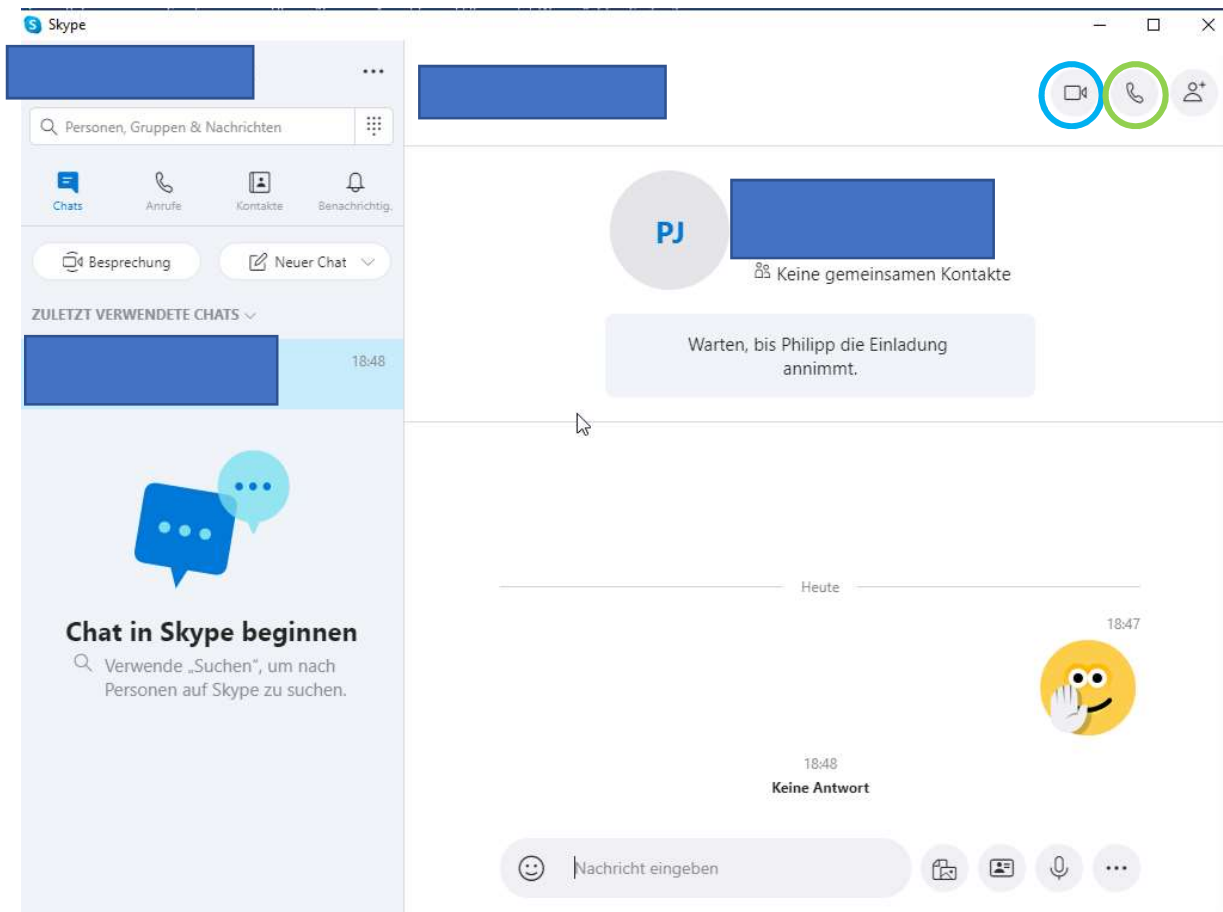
Skype

Personen, Gruppen & Nachrichten

Chats
Anrufe
Kontakte
Benachrichtig.

Besprechung
Neuer Chat

ZULETZT VERWENDETE CHATS

18:48

Chat in Skype beginnen

Verwende „Suchen", um nach Personen auf Skype zu suchen.

PJ

Keine gemeinsamen Kontakte

Warten, bis Philipp die Einladung annimmt.

Heute

18:47

18:48
Keine Antwort

Nachricht eingeben